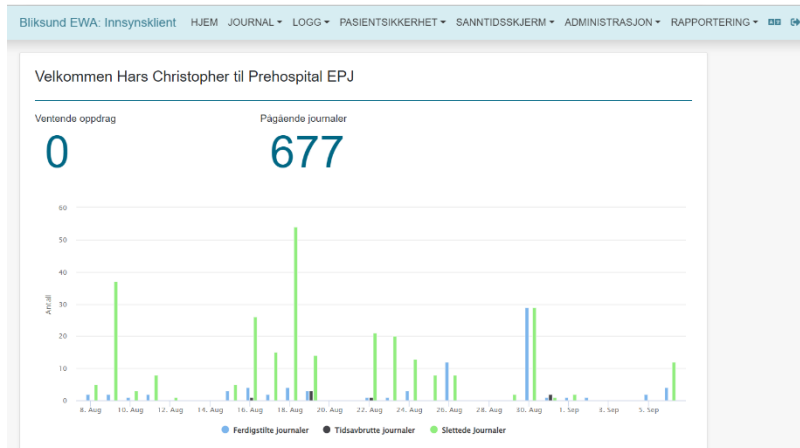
Bliksund EWA: Innsynsklient HJEM JOURNAL ▾ LOGG ▾ PASIENTSIKKERHET ▾ SANNTIDSSKJERM ▾ ADMINISTRASJON ▾ RAPPORTERING ▾

Velkommen Hars Christopher til Prehospital EPJ

Ventende oppdrag
0

Pågående journaler
677

60
50
40
30
20
10
0

Antall

8. Aug 10. Aug 12. Aug 14. Aug 16. Aug 18. Aug 20. Aug 22. Aug 24. Aug 26. Aug 28. Aug 30. Aug 1. Sep 3. Sep 5. Sep

Ferdigstilte journaler Tidsavbrutte journaler Slettede journaler